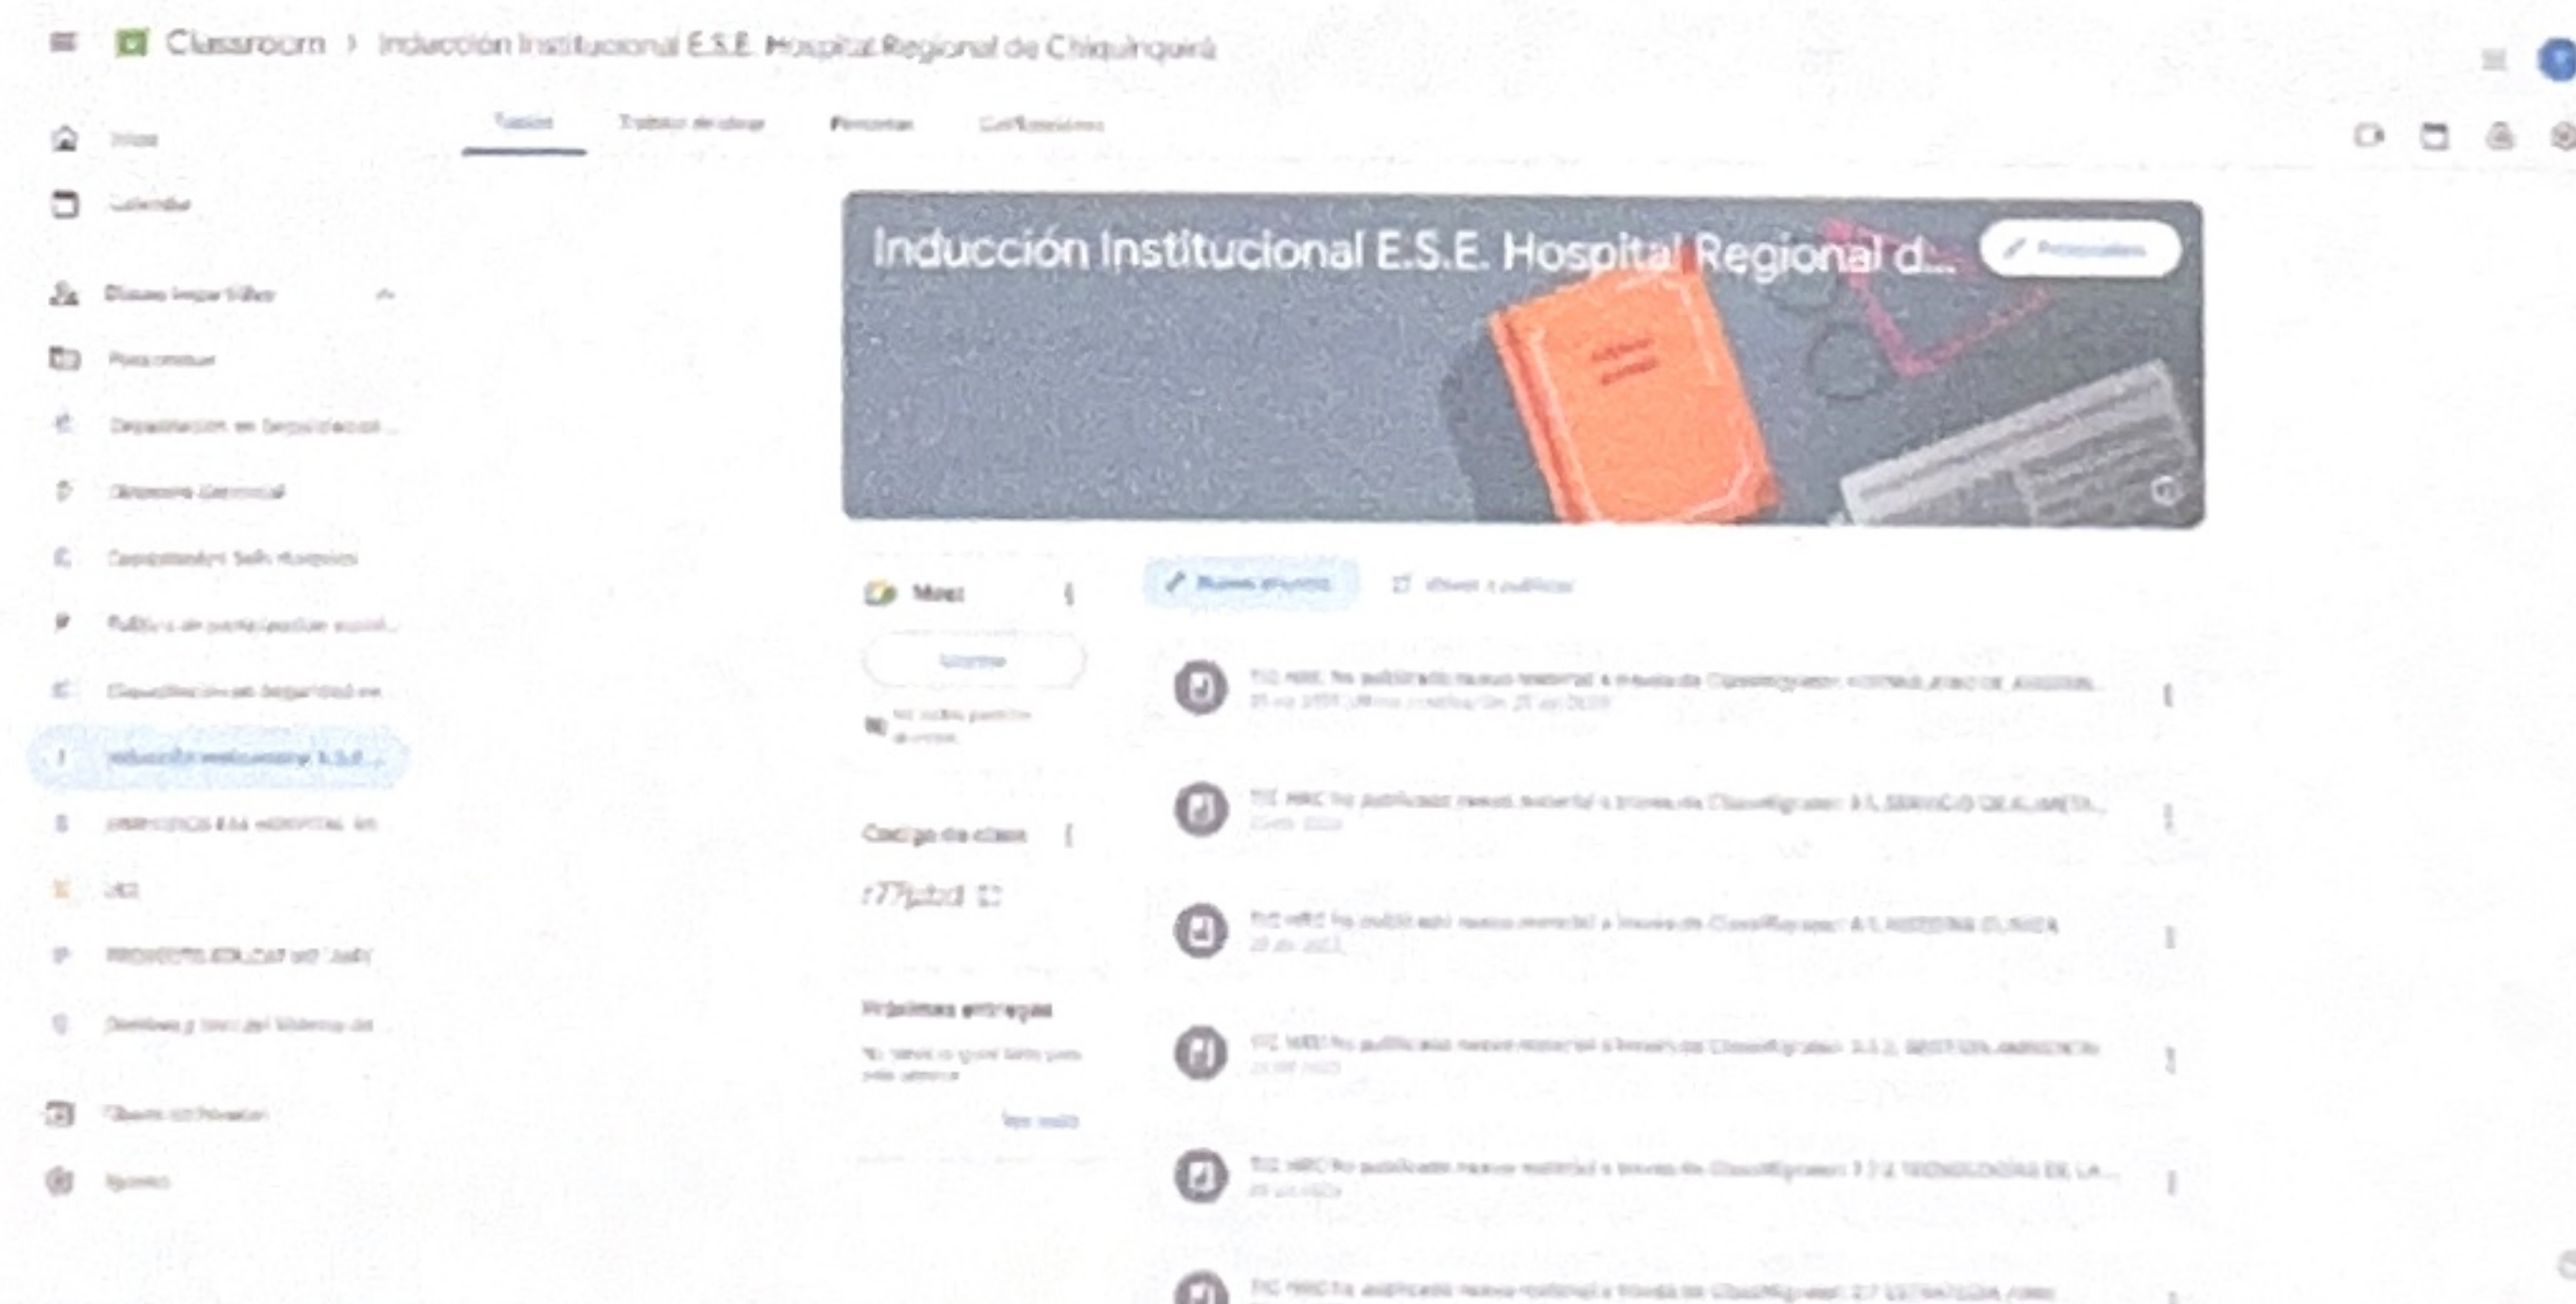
Classroom › Inducción Institucional E.S.E. Hospital Regional de Chiquinquirá

Inicio
Calendario
Clases impartidas
Para revisar
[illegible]
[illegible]
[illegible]
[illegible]
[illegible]
Inducción Institucional E.S.E. ...
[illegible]
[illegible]
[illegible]
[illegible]
Clases archivadas
Ajustes

Tablón
Trabajo de clase
Personas
Calificaciones

Inducción Institucional E.S.E. Hospital Regional d...
Personalizar

Meet
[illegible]

Código de clase
r77jzbd

Próximas entregas
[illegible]
Ver todo

Nuevo anuncio
Volver a publicar

TIC HRC ha publicado nuevo material a través de Classroom: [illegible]
TIC HRC ha publicado nuevo material a través de Classroom: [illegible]
TIC HRC ha publicado nuevo material a través de Classroom: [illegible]
TIC HRC ha publicado nuevo material a través de Classroom: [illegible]
TIC HRC ha publicado nuevo material a través de Classroom: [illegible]
TIC HRC ha publicado nuevo material a través de Classroom: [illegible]